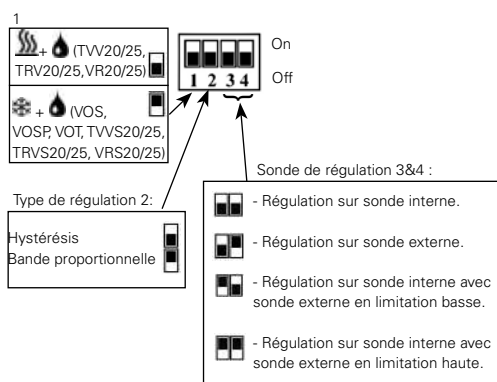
1

+ (TVV20/25, TRV20/25,VR20/25)

+ (VOS, VOSP, VOT, TVVS20/25, TRVS20/25, VRS20/25)

1 2 3 4

On

Off

Sonde de régulation 3&4 :

Type de régulation 2:

Hystérésis

Bande proportionnelle

- Régulation sur sonde interne.

- Régulation sur sonde externe.

- Régulation sur sonde interne avec sonde externe en limitation basse.

- Régulation sur sonde interne avec sonde externe en limitation haute.